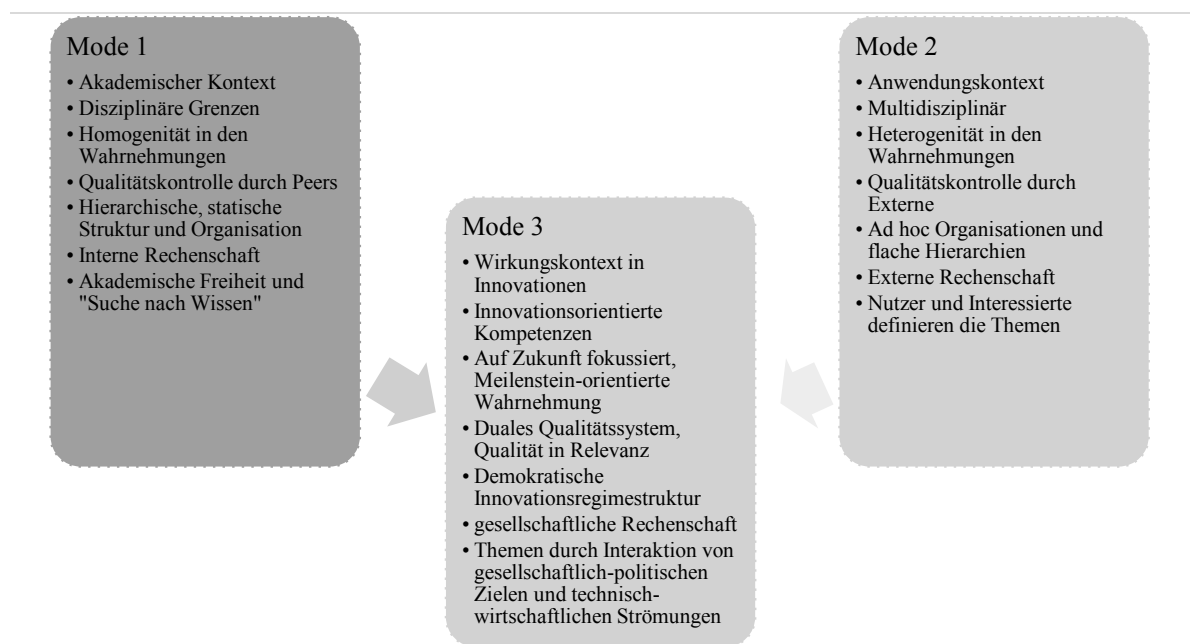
Mode 1
• Akademischer Kontext
• Disziplinäre Grenzen
• Homogenität in den Wahrnehmungen
• Qualitätskontrolle durch Peers
• Hierarchische, statische Struktur und Organisation
• Interne Rechenschaft
• Akademische Freiheit und "Suche nach Wissen"

Mode 3
• Wirkungskontext in Innovationen
• Innovationsorientierte Kompetenzen
• Auf Zukunft fokussiert, Meilenstein-orientierte Wahrnehmung
• Duales Qualitätssystem, Qualität in Relevanz
• Demokratische Innovationsregimestruktur
• gesellschaftliche Rechenschaft
• Themen durch Interaktion von gesellschaftlich-politischen Zielen und technisch-wirtschaftlichen Strömungen

Mode 2
• Anwendungskontext
• Multidisziplinär
• Heterogenität in den Wahrnehmungen
• Qualitätskontrolle durch Externe
• Ad hoc Organisationen und flache Hierarchien
• Externe Rechenschaft
• Nutzer und Interessierte definieren die Themen